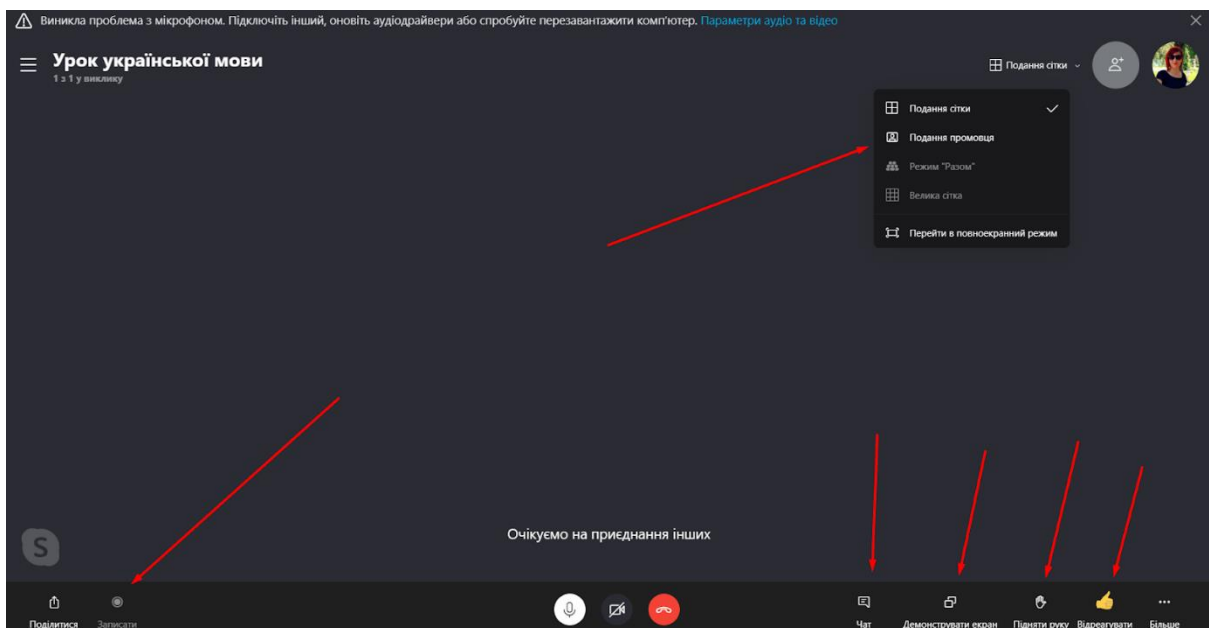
Виникла проблема з мікрофоном. Підключіть інший, оновіть аудіодрайвери або спробуйте перезавантажити комп'ютер. Параметри аудіо та відео

Урок української мови
1 з 1 у виклику

Подання сітки

Подання сітки
Подання промовця
Режим "Разом"
Велика сітка
Перейти в повноекранний режим

Очікуємо на приєднання інших

Поділитися
Записати
Чат
Демонструвати екран
Підняти руку
Відреагувати
Більше